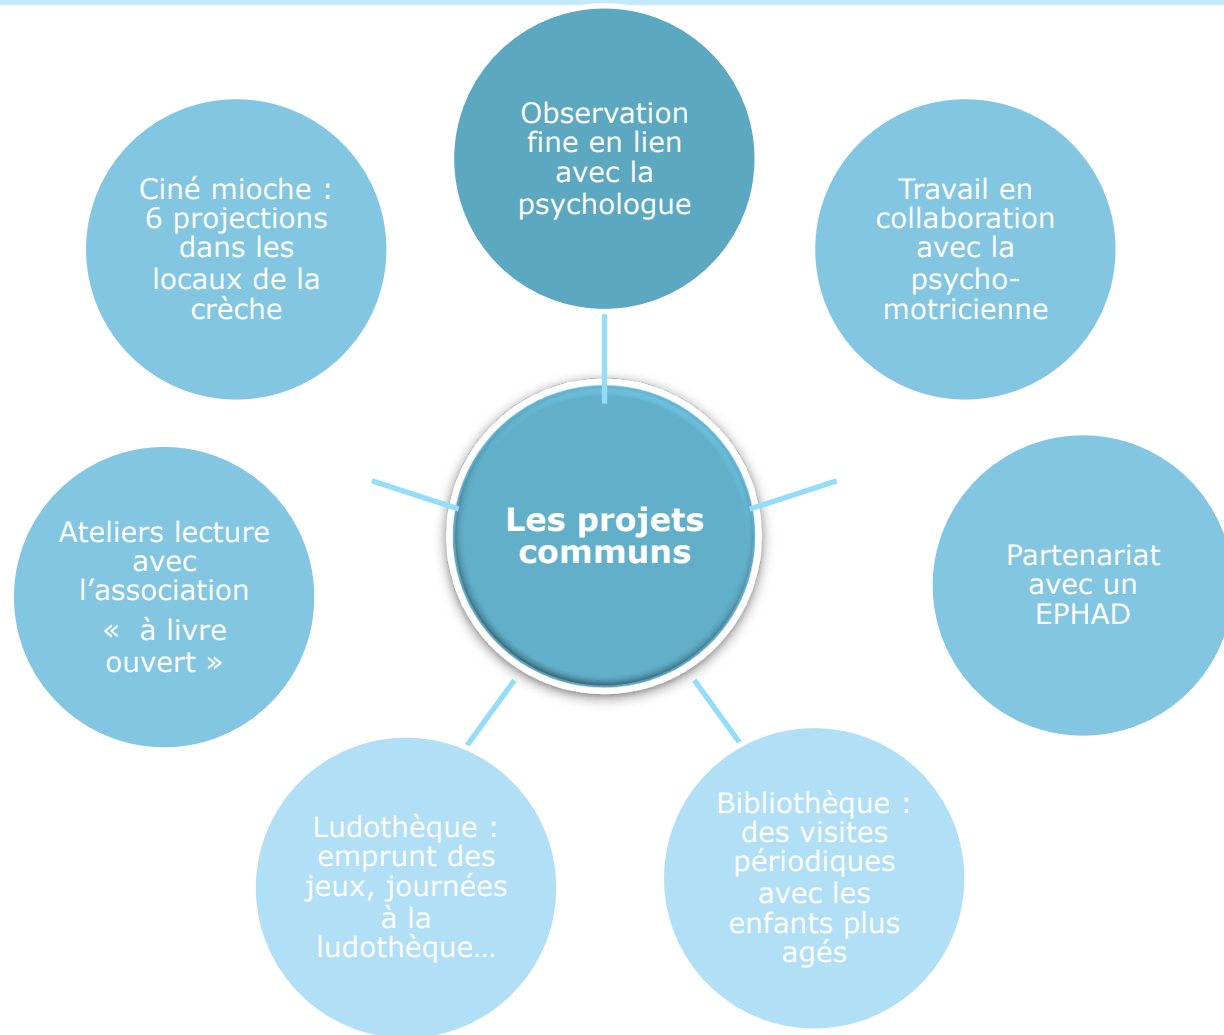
Les projets communs

Observation fine en lien avec la psychologue

Travail en collaboration avec la psycho-motricienne

Partenariat avec un EPHAD

Bibliothèque : des visites périodiques avec les enfants plus agés

Ludothèque : emprunt des jeux, journées à la ludothèque…

Ateliers lecture avec l'association « à livre ouvert »

Ciné mioche : 6 projections dans les locaux de la crèche